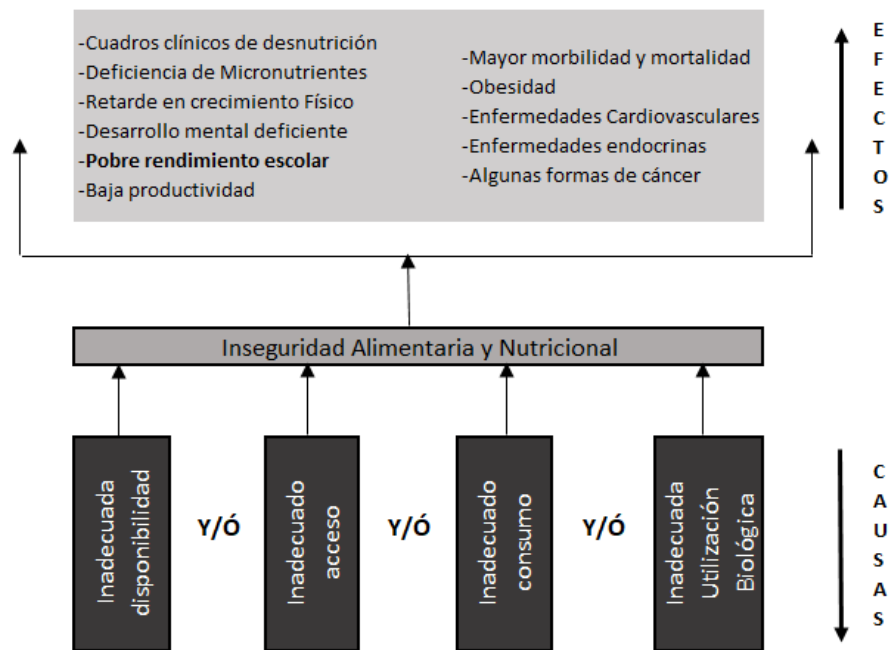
-Cuadros clínicos de desnutrición
-Deficiencia de Micronutrientes
-Retarde en crecimiento Físico
-Desarrollo mental deficiente
-**Pobre rendimiento escolar**
-Baja productividad

-Mayor morbilidad y mortalidad
-Obesidad
-Enfermedades Cardiovasculares
-Enfermedades endocrinas
-Algunas formas de cáncer

E F E C T O S

Inseguridad Alimentaria y Nutricional

Inadecuada disponibilidad

Y/Ó

Inadecuado acceso

Y/Ó

Inadecuado consumo

Y/Ó

Inadecuada Utilización Biológica

C A U S A S